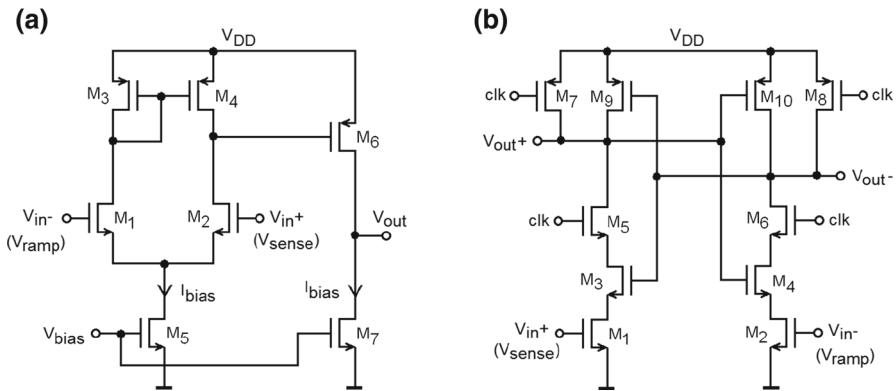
(a)

$V_{DD}$

$M_3$ $M_4$

$M_6$

$V_{in}$- ($V_{ramp}$) $M_1$

$M_2$ $V_{in}$+ ($V_{sense}$)

$V_{out}$

$I_{bias}$

$I_{bias}$

$V_{bias}$ $M_5$

$M_7$

(b)

$V_{DD}$

clk $M_7$ $M_9$

$M_{10}$ $M_8$ clk

$V_{out}$+

$V_{out}$-

clk $M_5$

$M_6$ clk

$M_3$

$M_4$

$V_{in}$+ ($V_{sense}$) $M_1$

$M_2$ $V_{in}$- ($V_{ramp}$)